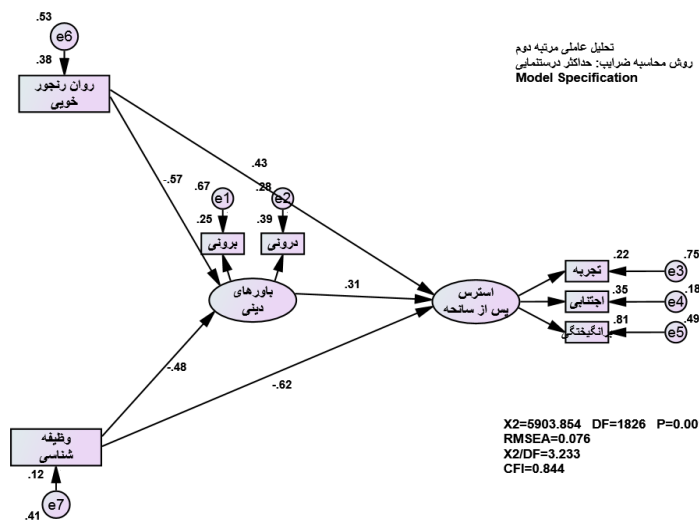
تحلیل عاملی مرتبه دوم
روش محاسبه ضرایب: حداکثر درستنمایی
Model Specification

.53
e6
.38
روان رنجور خویی

.43
-.57
.67
e1
.28
e2
.25
.39
برونی
درونی
باورهای دینی
.31
استرس پس از سانحه
.22
تجربه
.75
e3
.35
اجتنابی
.18
e4
.81
انگیختگی
.49
e5

-.48
-.62

وظیفه شناسی
.12
e7
.41

X2=5903.854 DF=1826 P=0.00
RMSEA=0.076
X2/DF=3.233
CFI=0.844